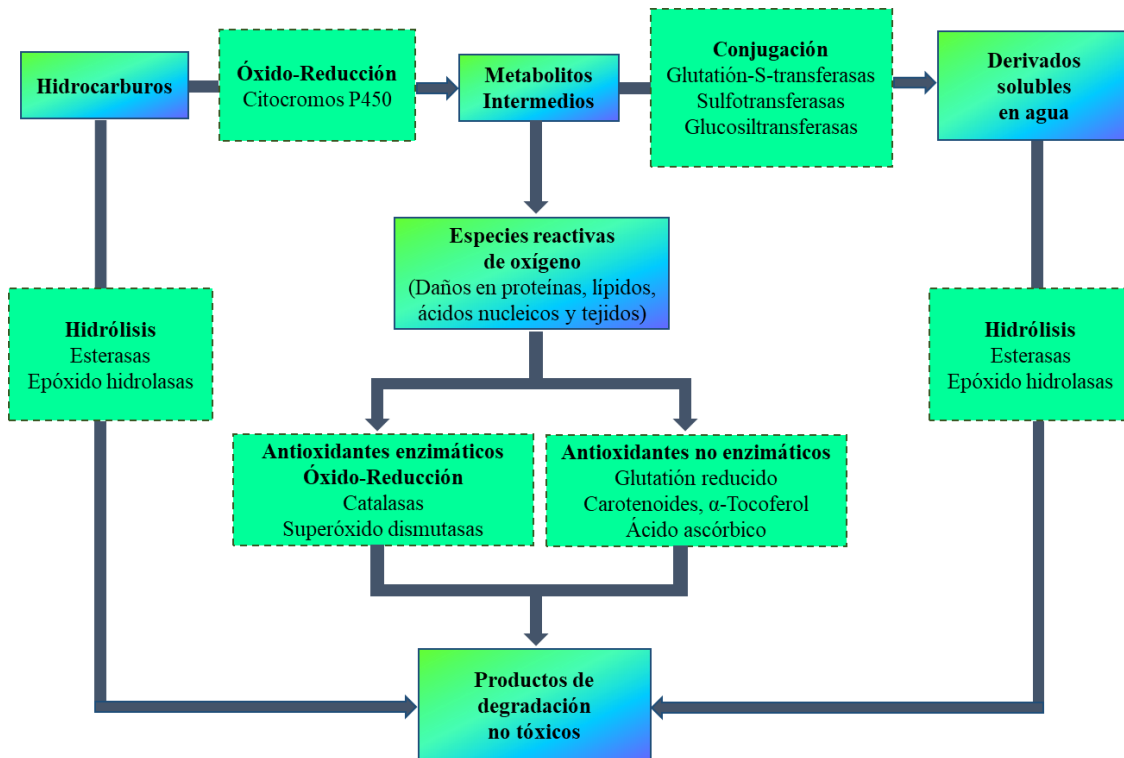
Hidrocarburos

Óxido-Reducción
Citocromos P450

Metabolitos Intermedios

Conjugación
Glutatión-S-transferasas
Sulfotransferasas
Glucosiltransferasas

Derivados solubles en agua

Especies reactivas de oxígeno
(Daños en proteínas, lípidos, ácidos nucleicos y tejidos)

Hidrólisis
Esterasas
Epóxido hidrolasas

Hidrólisis
Esterasas
Epóxido hidrolasas

Antioxidantes enzimáticos
Óxido-Reducción
Catalasas
Superóxido dismutasas

Antioxidantes no enzimáticos
Glutatión reducido
Carotenoides, α-Tocoferol
Ácido ascórbico

Productos de degradación no tóxicos